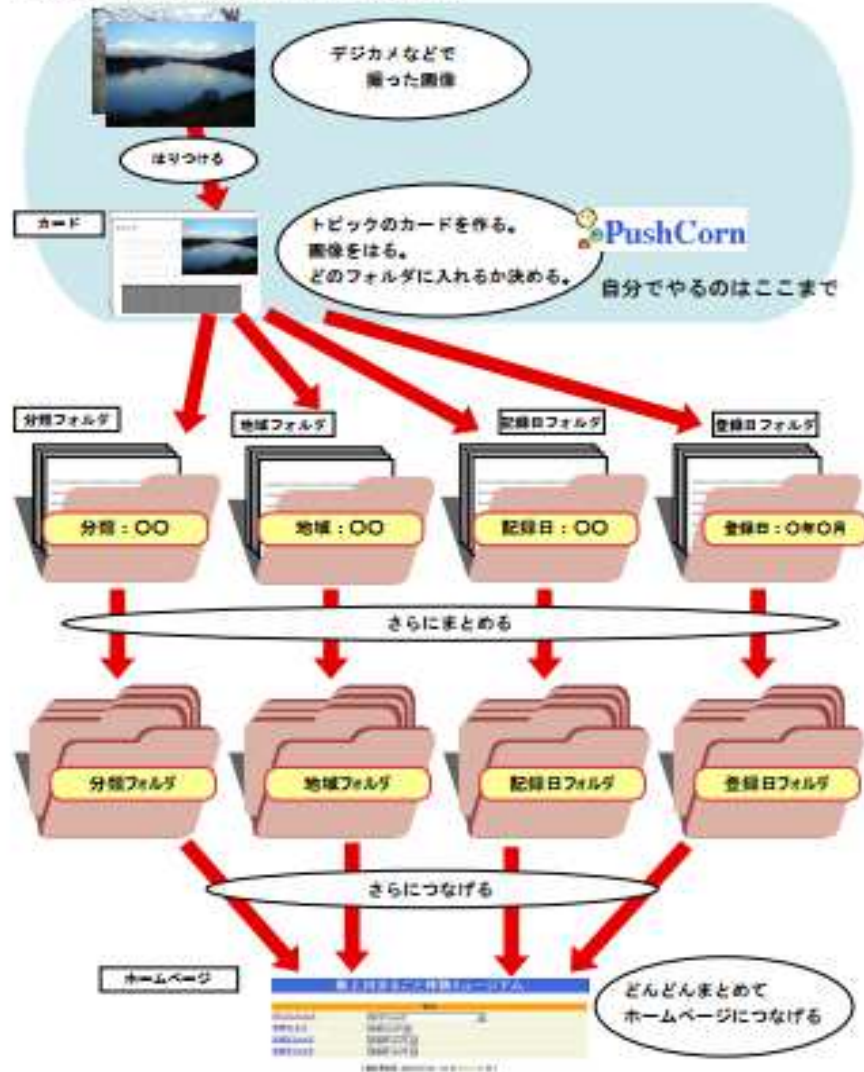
デジカメなどで
撮った画像

はりつける

カード

トピックのカードを作る。
画像をはる。
どのフォルダに入れるか決める。

PushCorn

自分でやるのはここまで

分類フォルダ

地域フォルダ

記録日フォルダ

登録日フォルダ

分類：○○

地域：○○

記録日：○○

登録日：○年○月

さらにまとめる

分類フォルダ

地域フォルダ

記録日フォルダ

登録日フォルダ

さらにつなげる

ホームページ

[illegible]

どんどんまとめて
ホームページにつなげる